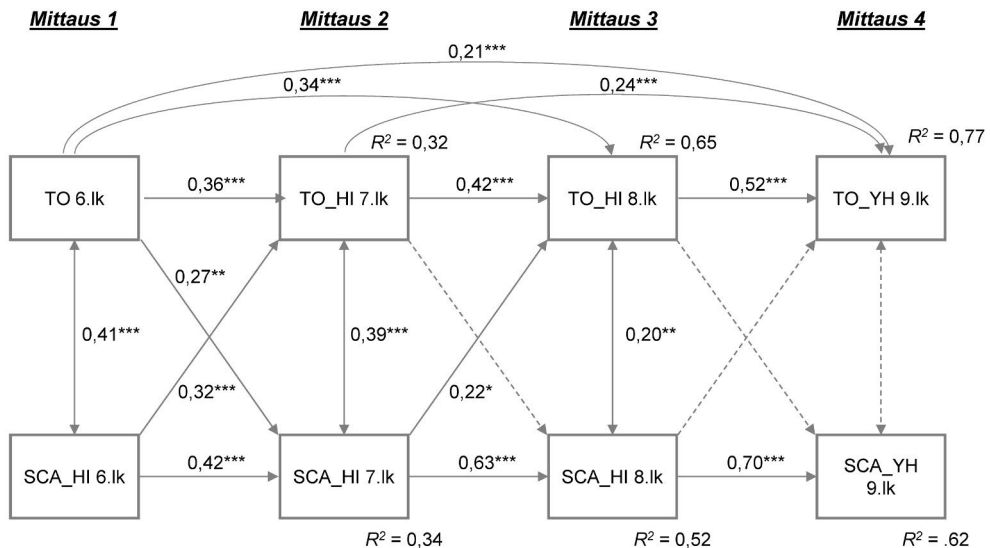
Mittaus 1

Mittaus 2

Mittaus 3

Mittaus 4

0,21***

0,34***

0,24***

$R^2$ = 0,32

$R^2$ = 0,65

$R^2$ = 0,77

TO 6.lk

0,36***

TO_HI 7.lk

0,42***

TO_HI 8.lk

0,52***

TO_YH 9.lk

0,27**

0,41***

0,39***

0,20**

0,32***

0,22*

SCA_HI 6.lk

0,42***

SCA_HI 7.lk

0,63***

SCA_HI 8.lk

0,70***

SCA_YH 9.lk

$R^2$ = 0,34

$R^2$ = 0,52

$R^2$ = .62